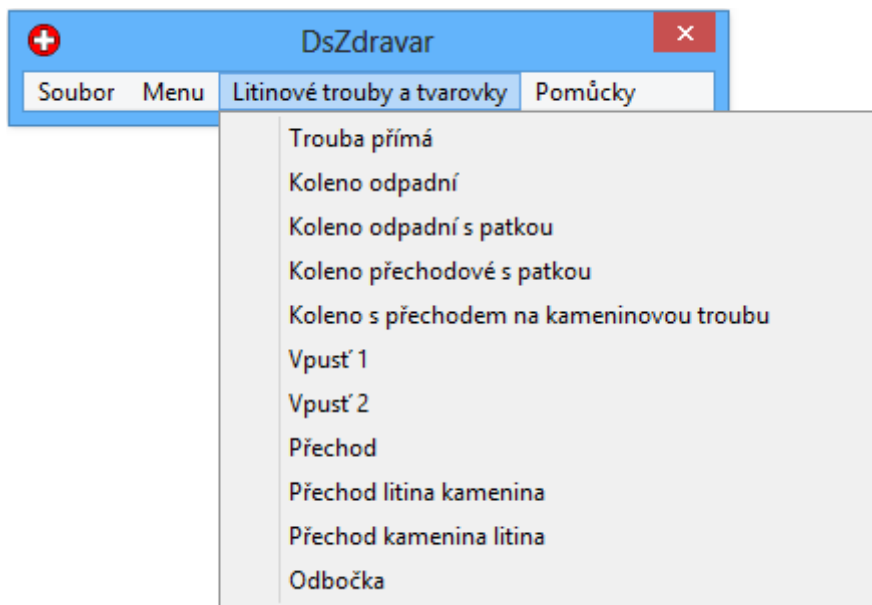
DsZdravar

Soubor Menu Litinové trouby a tvarovky Pomůcky

Trouba přímá
Koleno odpadní
Koleno odpadní s patkou
Koleno přechodové s patkou
Koleno s přechodem na kameninovou troubu
Vpusť 1
Vpusť 2
Přechod
Přechod litina kamenina
Přechod kamenina litina
Odbočka